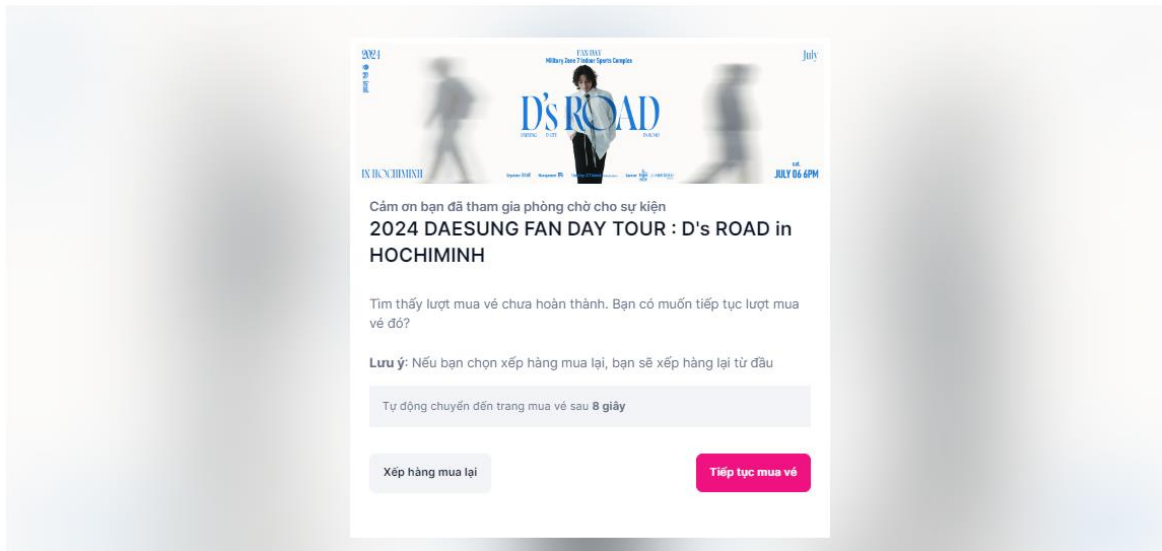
2024

FAN DAY
Military Zone 7 Indoor Sports Complex

July

D's ROAD

IN HOCHIMINH

SAT.
JULY 06 6PM

Cảm ơn bạn đã tham gia phòng chờ cho sự kiện

2024 DAESUNG FAN DAY TOUR : D's ROAD in HOCHIMINH

Tìm thấy lượt mua vé chưa hoàn thành. Bạn có muốn tiếp tục lượt mua vé đó?

**Lưu ý**: Nếu bạn chọn xếp hàng mua lại, bạn sẽ xếp hàng lại từ đầu

Tự động chuyển đến trang mua vé sau **8 giây**

Xếp hàng mua lại

Tiếp tục mua vé